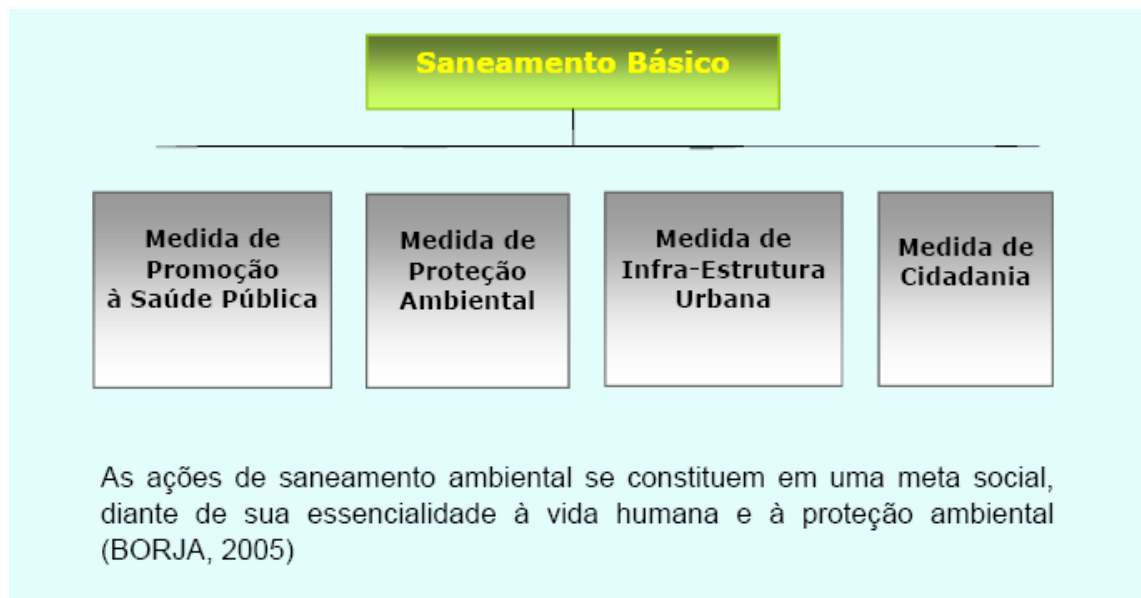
Saneamento Básico

Medida de Promoção à Saúde Pública

Medida de Proteção Ambiental

Medida de Infra-Estrutura Urbana

Medida de Cidadania

As ações de saneamento ambiental se constituem em uma meta social, diante de sua essencialidade à vida humana e à proteção ambiental (BORJA, 2005)